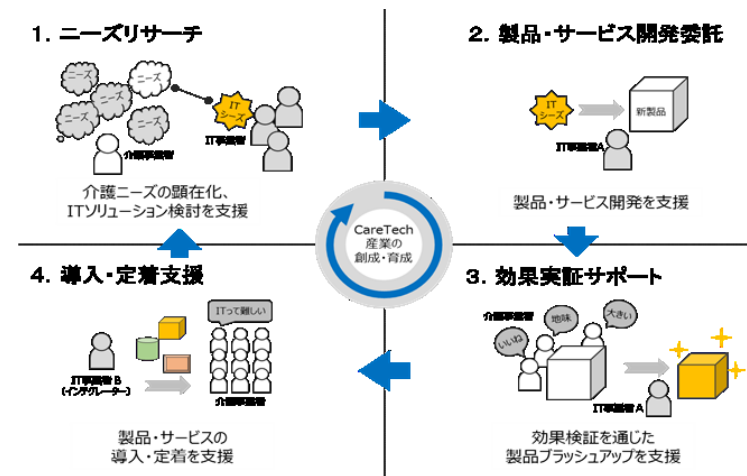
1. ニーズリサーチ

ニーズ

ニーズ

ニーズ

ニーズ

IT シーズ

IT事業者

介護事業者

介護ニーズの顕在化、ITソリューション検討を支援

2. 製品・サービス開発委託

IT シーズ

新製品

IT事業者A

製品・サービス開発を支援

CareTech 産業の 創成・育成

4. 導入・定着支援

ITって難しい

IT事業者 B (インテグレーター)

介護事業者

製品・サービスの導入・定着を支援

3. 効果実証サポート

介護事業者

いいね

地味

大きい

IT事業者A

効果検証を通じた製品ブラッシュアップを支援